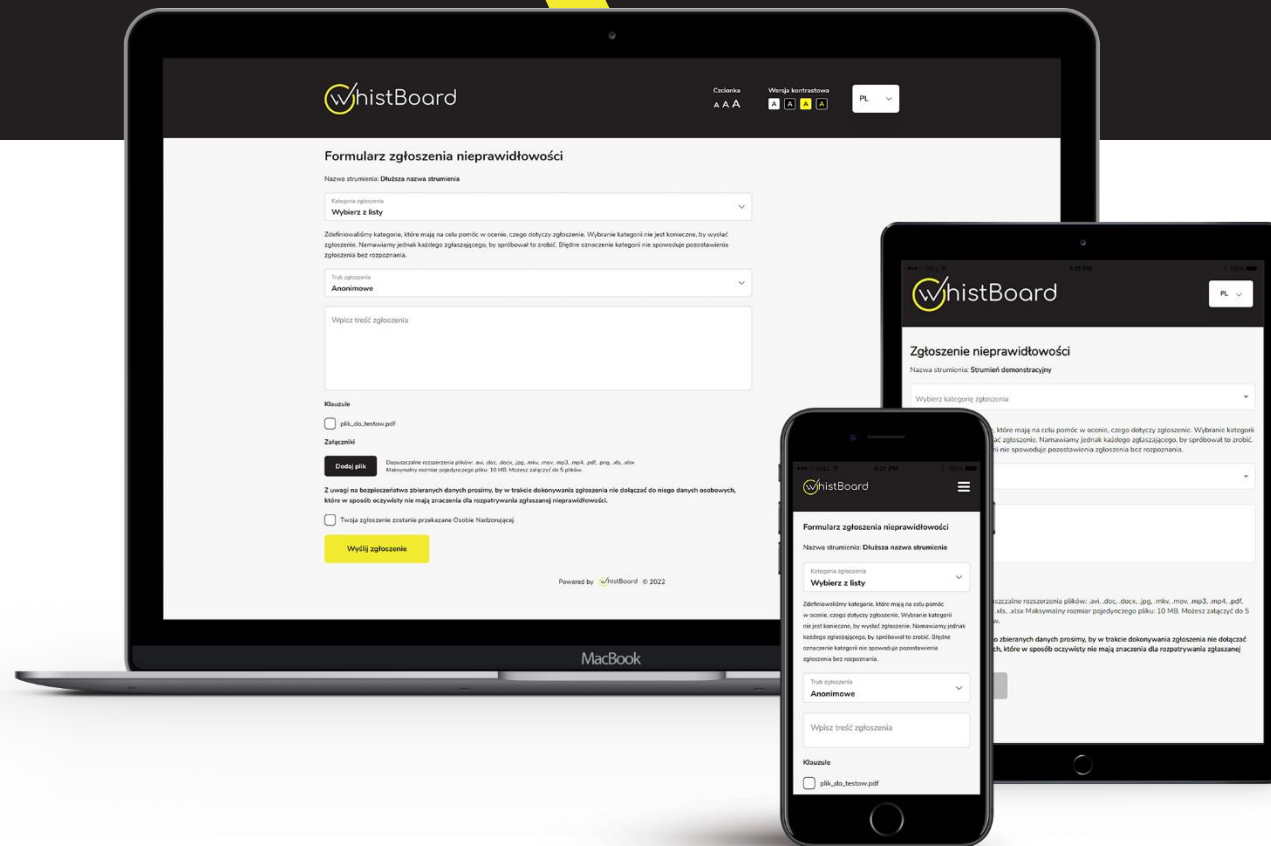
WhistBoard

Czcionka
A A A

Wersja kontrastowa
A A A A

PL

Formularz zgłoszenia nieprawidłowości

Nazwa strumienia: Dłuższa nazwa strumienia

Kategoria zgłoszenia
Wybierz z listy

Zdefiniowaliśmy kategorie, które mają na celu pomóc w ocenie, czego dotyczy zgłoszenie. Wybranie kategorii nie jest konieczne, by wysłać zgłoszenie. Namawiamy jednak każdego zgłaszającego, by spróbował to zrobić. Błędne oznaczenie kategorii nie spowoduje pozostawienia zgłoszenia bez rozpoznania.

Tryb zgłoszenia
Anonimowe

Wpisz treść zgłoszenia

Klauzule

plik_do_testow.pdf

Załączniki

Dodaj plik

Dopuszczalne rozszerzenia plików: .avi, .doc, .docx, .jpg, .mkv, .mov, .mp3, .mp4, .pdf, .png, .xls, .xlsx
Maksymalny rozmiar pojedynczego pliku: 10 MB. Możesz załączyć do 5 plików

Z uwagi na bezpieczeństwo zbieranych danych prosimy, by w trakcie dokonywania zgłoszenia nie dołączać do niego danych osobowych, które w sposób oczywisty nie mają znaczenia dla rozpatrywania zgłaszanej nieprawidłowości.

Twoje zgłoszenie zostanie przekazane Osobie Nadzorującej

Wyślij zgłoszenie

Powered by WhistBoard © 2022

MacBook

WhistBoard

PL

Zgłoszenie nieprawidłowości

Nazwa strumienia: Strumień demonstracyjny

Wybierz kategorię zgłoszenia

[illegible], które mają na celu pomóc w ocenie, czego dotyczy zgłoszenie. Wybranie kategorii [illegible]ać zgłoszenie. Namawiamy jednak każdego zgłaszającego, by spróbował to zrobić. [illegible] nie spowoduje pozostawienia zgłoszenia bez rozpoznania.

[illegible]szczalne rozszerzenia plików: .avi, .doc, .docx, .jpg, .mkv, .mov, .mp3, .mp4, .pdf, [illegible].xls, .xlsx Maksymalny rozmiar pojedynczego pliku: 10 MB. Możesz załączyć do 5 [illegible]w.

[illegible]o zbieranych danych prosimy, by w trakcie dokonywania zgłoszenia nie dołączać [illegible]ch, które w sposób oczywisty nie mają znaczenia dla rozpatrywania zgłaszanej

4:21 PM

WhistBoard

Formularz zgłoszenia nieprawidłowości

Nazwa strumienia: Dłuższa nazwa strumienia

Kategoria zgłoszenia
Wybierz z listy

Zdefiniowaliśmy kategorie, które mają na celu pomóc w ocenie, czego dotyczy zgłoszenie. Wybranie kategorii nie jest konieczne, by wysłać zgłoszenie. Namawiamy jednak każdego zgłaszającego, by spróbował to zrobić. Błędne oznaczenie kategorii nie spowoduje pozostawienia zgłoszenia bez rozpoznania.

Tryb zgłoszenia
Anonimowe

Wpisz treść zgłoszenia

Klauzule

plik_do_testow.pdf